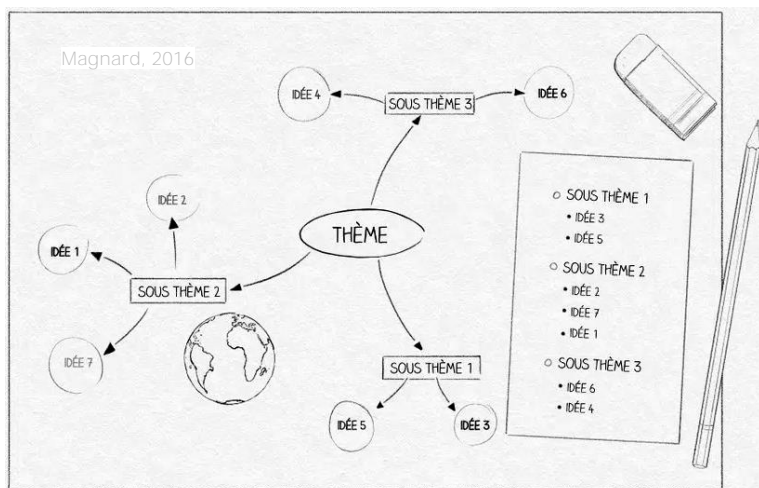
Magnard, 2016

IDÉE 4

SOUS THÈME 3

IDÉE 6

IDÉE 2

IDÉE 1

THÈME

SOUS THÈME 2

IDÉE 7

SOUS THÈME 1

IDÉE 5

IDÉE 3

SOUS THÈME 1
• IDÉE 3
• IDÉE 5

SOUS THÈME 2
• IDÉE 2
• IDÉE 7
• IDÉE 1

SOUS THÈME 3
• IDÉE 6
• IDÉE 4